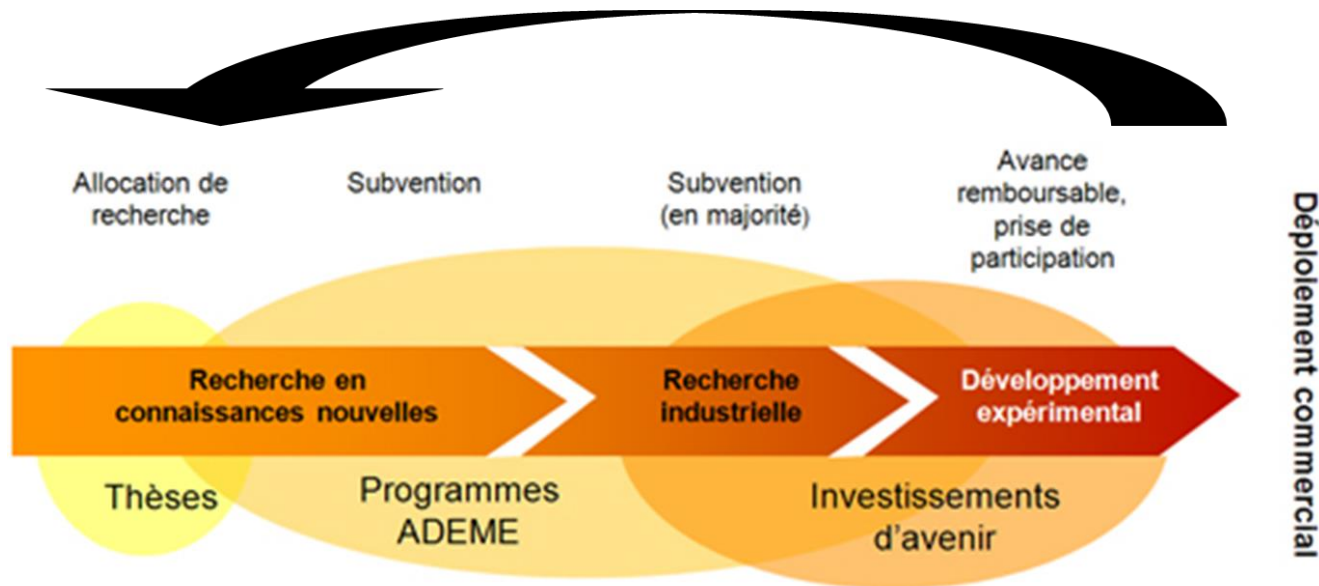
Allocation de recherche

Subvention

Subvention (en majorité)

Avance remboursable, prise de participation

Déploiement commercial

Recherche en connaissances nouvelles

Recherche industrielle

Développement expérimental

Thèses

Programmes ADEME

Investissements d'avenir